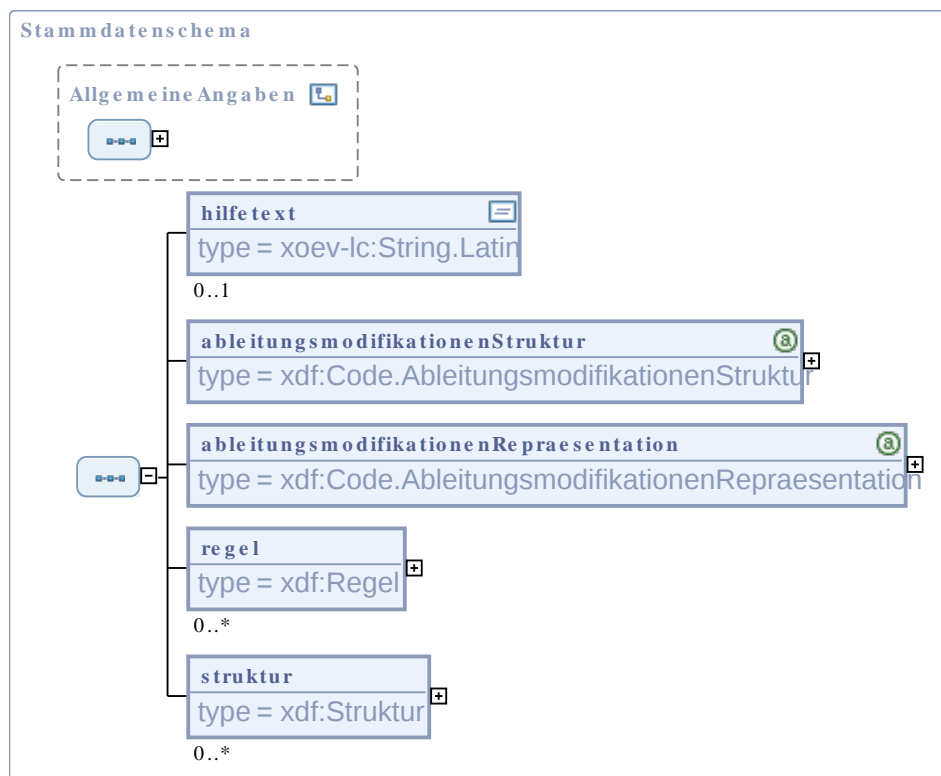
Stammdatenschema

Allgemeine Angaben

hilfetext
type = xoev-lc:String.Latin
0..1

ableitungsmodifikationenStruktur
type = xdf:Code.AbleitungsmodifikationenStruktur

ableitungsmodifikationenRepraesentation
type = xdf:Code.AbleitungsmodifikationenRepraesentation

regel
type = xdf:Regel
0..*

struktur
type = xdf:Struktur
0..*